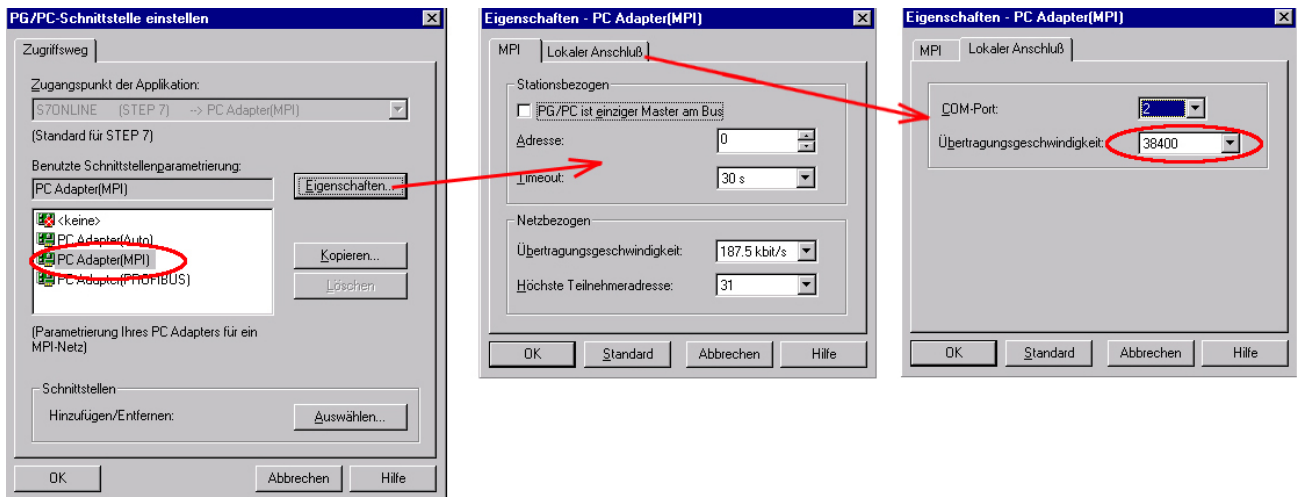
PG/PC-Schnittstelle einstellen

Zugriffsweg

Zugangspunkt der Applikation:

S7ONLINE (STEP 7) --> PC Adapter(MPI)

(Standard für STEP 7)

Benutzte Schnittstellenparametrierung:

PC Adapter(MPI)

Eigenschaften...

<keine>
PC Adapter(Auto)
PC Adapter(MPI)
PC Adapter(PROFIBUS)

Kopieren...

Löschen

(Parametrierung Ihres PC Adapters für ein MPI-Netz)

Schnittstellen

Hinzufügen/Entfernen:

Auswählen...

OK

Abbrechen

Hilfe

Eigenschaften - PC Adapter(MPI)

MPI

Lokaler Anschluß

Stationsbezogen

PG/PC ist einziger Master am Bus

Adresse:

0

Timeout:

30 s

Netzbezogen

Übertragungsgeschwindigkeit:

187.5 kbit/s

Höchste Teilnehmeradresse:

31

OK

Standard

Abbrechen

Hilfe

Eigenschaften - PC Adapter(MPI)

MPI

Lokaler Anschluß

COM-Port:

2

Übertragungsgeschwindigkeit:

38400

OK

Standard

Abbrechen

Hilfe